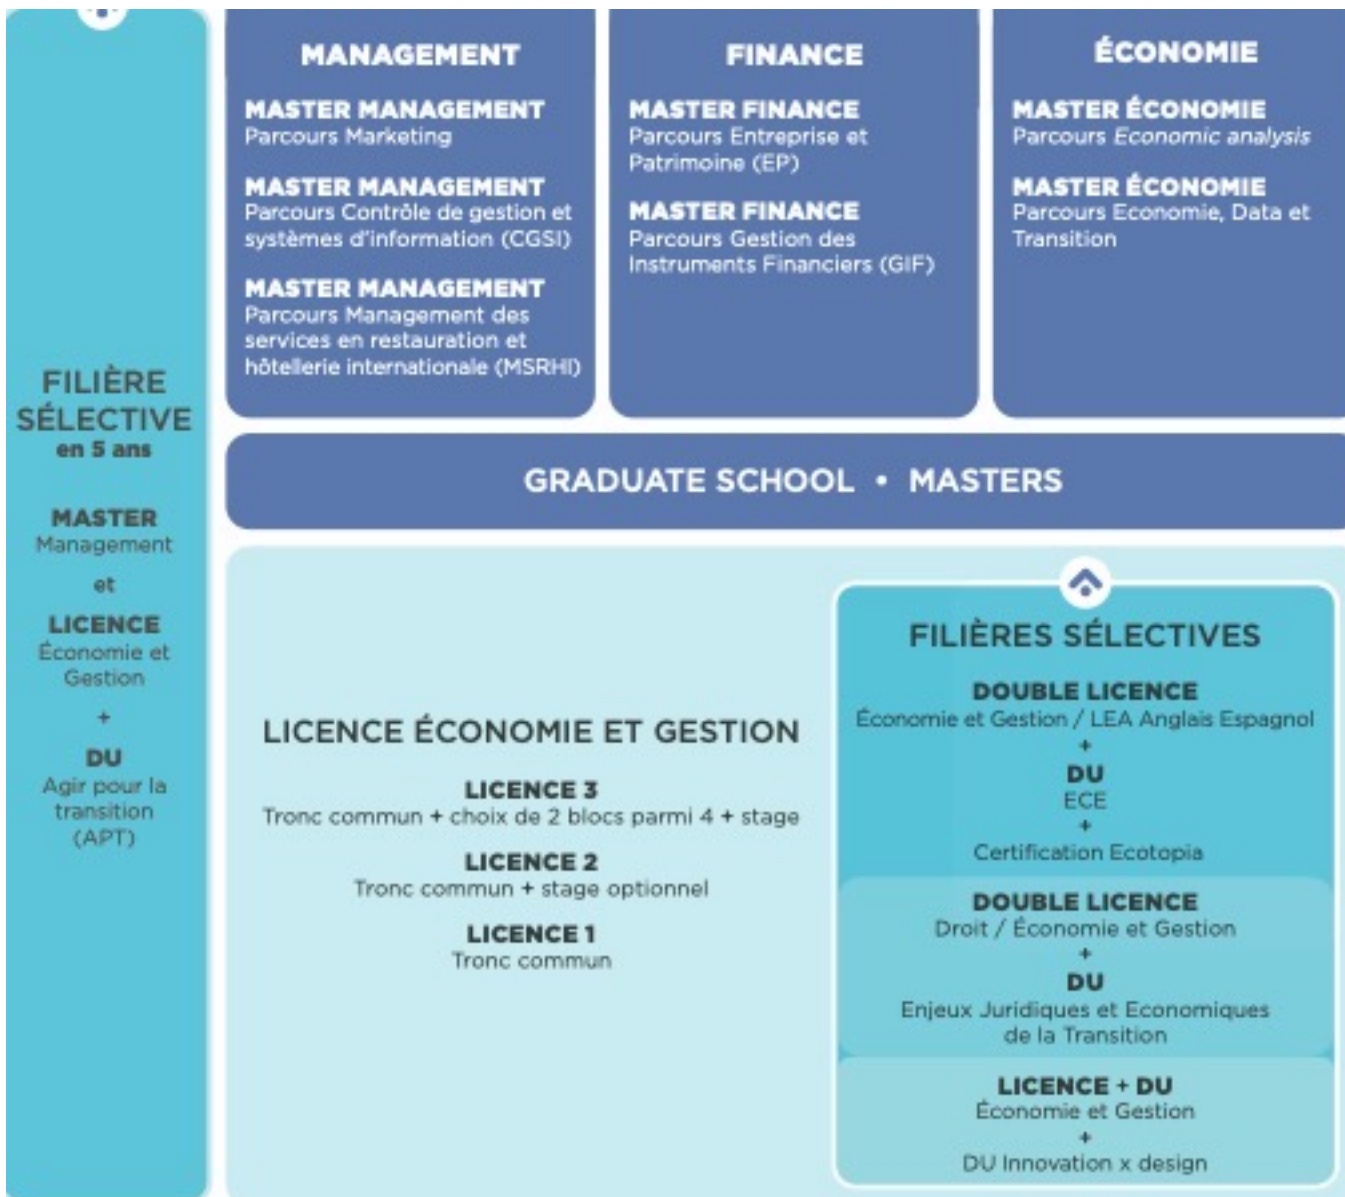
FILIÈRE SÉLECTIVE
en 5 ans

MASTER
Management

et

LICENCE
Économie et Gestion

+

DU
Agir pour la transition (APT)

MANAGEMENT

MASTER MANAGEMENT
Parcours Marketing

MASTER MANAGEMENT
Parcours Contrôle de gestion et systèmes d'information (CGSI)

MASTER MANAGEMENT
Parcours Management des services en restauration et hôtellerie internationale (MSRHI)

FINANCE

MASTER FINANCE
Parcours Entreprise et Patrimoine (EP)

MASTER FINANCE
Parcours Gestion des Instruments Financiers (GIF)

ÉCONOMIE

MASTER ÉCONOMIE
Parcours Economic analysis

MASTER ÉCONOMIE
Parcours Economie, Data et Transition

GRADUATE SCHOOL • MASTERS

LICENCE ÉCONOMIE ET GESTION

LICENCE 3
Tronc commun + choix de 2 blocs parmi 4 + stage

LICENCE 2
Tronc commun + stage optionnel

LICENCE 1
Tronc commun

FILIÈRES SÉLECTIVES

DOUBLE LICENCE
Économie et Gestion / LEA Anglais Espagnol
+
DU
ECE
+
Certification Ecotopia

DOUBLE LICENCE
Droit / Économie et Gestion
+
DU
Enjeux Juridiques et Economiques de la Transition

LICENCE + DU
Économie et Gestion
+
DU Innovation x design